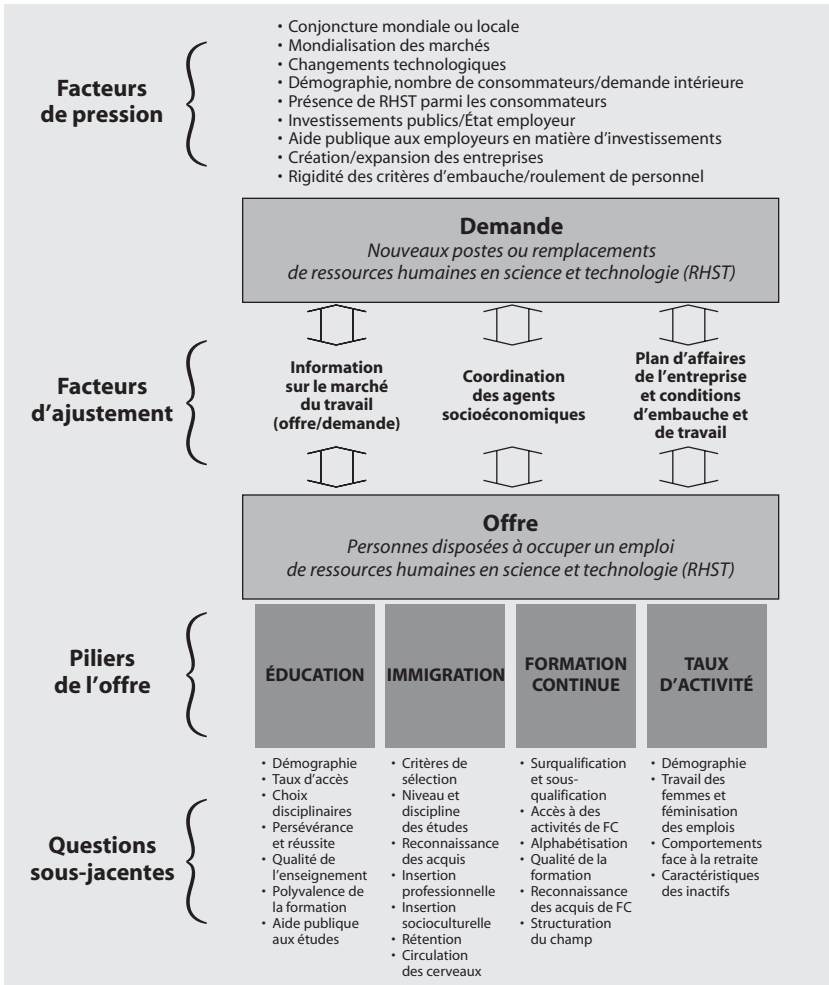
Facteurs de pression

• Conjoncture mondiale ou locale
• Mondialisation des marchés
• Changements technologiques
• Démographie, nombre de consommateurs/demande intérieure
• Présence de RHST parmi les consommateurs
• Investissements publics/État employeur
• Aide publique aux employeurs en matière d'investissements
• Création/expansion des entreprises
• Rigidité des critères d'embauche/roulement de personnel

Demande
Nouveaux postes ou remplacements de ressources humaines en science et technologie (RHST)

Facteurs d'ajustement

Information sur le marché du travail (offre/demande)

Coordination des agents socioéconomiques

Plan d'affaires de l'entreprise et conditions d'embauche et de travail

Offre
Personnes disposées à occuper un emploi de ressources humaines en science et technologie (RHST)

Piliers de l'offre

ÉDUCATION

IMMIGRATION

FORMATION CONTINUE

TAUX D'ACTIVITÉ

Questions sous-jacentes

• Démographie
• Taux d'accès
• Choix disciplinaires
• Persévérance et réussite
• Qualité de l'enseignement
• Polyvalence de la formation
• Aide publique aux études

• Critères de sélection
• Niveau et discipline des études
• Reconnaissance des acquis
• Insertion professionnelle
• Insertion socioculturelle
• Rétention
• Circulation des cerveaux

• Surqualification et sous-qualification
• Accès à des activités de FC
• Alphabétisation
• Qualité de la formation
• Reconnaissance des acquis de FC
• Structuration du champ

• Démographie
• Travail des femmes et féminisation des emplois
• Comportements face à la retraite
• Caractéristiques des inactifs